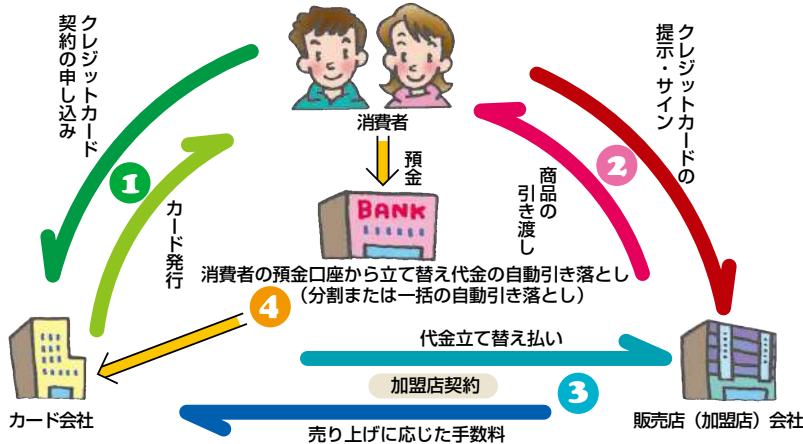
クレジットカード契約の申し込み

1

カード発行

消費者

預金

BANK

商品の引き渡し

2

クレジットカードの提示・サイン

消費者の預金口座から立て替え代金の自動引き落とし
（分割または一括の自動引き落とし）

4

代金立て替え払い

加盟店契約

3

売り上げに応じた手数料

カード会社

販売店（加盟店）会社